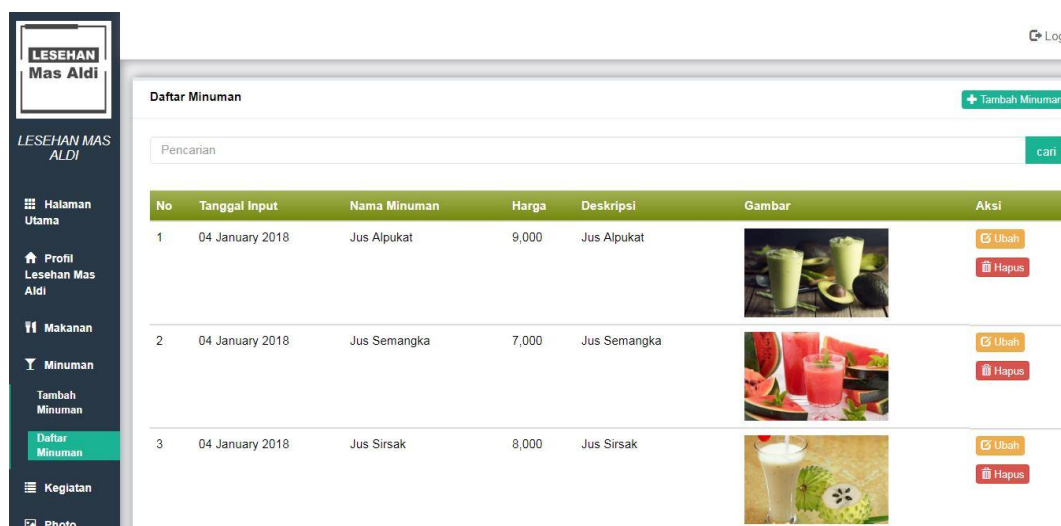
LESEHAN
Mas Aldi

LESEHAN MAS ALDI

Halaman Utama

Profil Lesehan Mas Aldi

Makanan

Minuman

Tambah Minuman

Daftar Minuman

Kegiatan

Photo

Log

Daftar Minuman

Tambah Minuman

Pencarian

cari

| No | Tanggal Input | Nama Minuman | Harga | Deskripsi | Gambar | Aksi |
|---|---|---|---|---|---|---|
| 1 | 04 January 2018 | Jus Alpukat | 9,000 | Jus Alpukat | | Ubah Hapus |
| 2 | 04 January 2018 | Jus Semangka | 7,000 | Jus Semangka | | Ubah Hapus |
| 3 | 04 January 2018 | Jus Sirsak | 8,000 | Jus Sirsak | | Ubah Hapus |